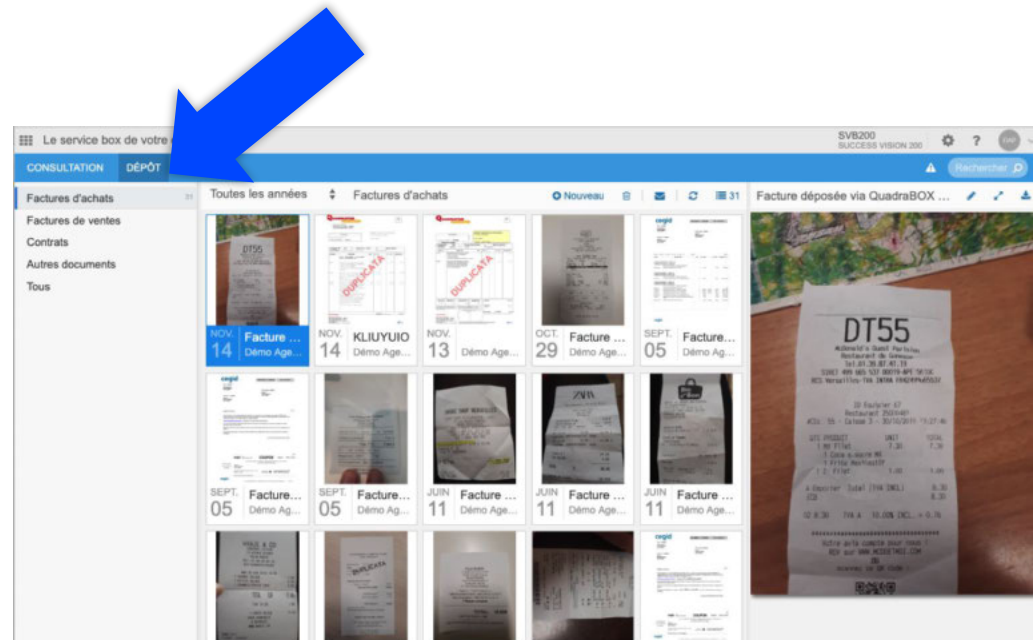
Le service box de votre

SVB200
SUCCESS VISION 200

CONSULTATION DÉPÔT

Rechercher

Factures d'achats
Factures de ventes
Contrats
Autres documents
Tous

Toutes les années
Factures d'achats
Nouveau
31

Facture déposée via QuadraBOX ...

NOV. 14 Facture ... Démo Age...
NOV. 14 KLIUYUIO Démo Age...
NOV. 13 Démo Age...
OCT. 29 Facture ... Démo Age...
SEPT. 05 Facture... Démo Ag...
SEPT. 05 Facture... Démo Ag...
SEPT. 05 Facture... Démo Ag...
JUIN 11 Facture ... Démo Ag...
JUIN 11 Facture ... Démo Age...
JUIN 11 Facture ... Démo Age...

DUPLICATA
DUPLICATA
DUPLICATA

DT55